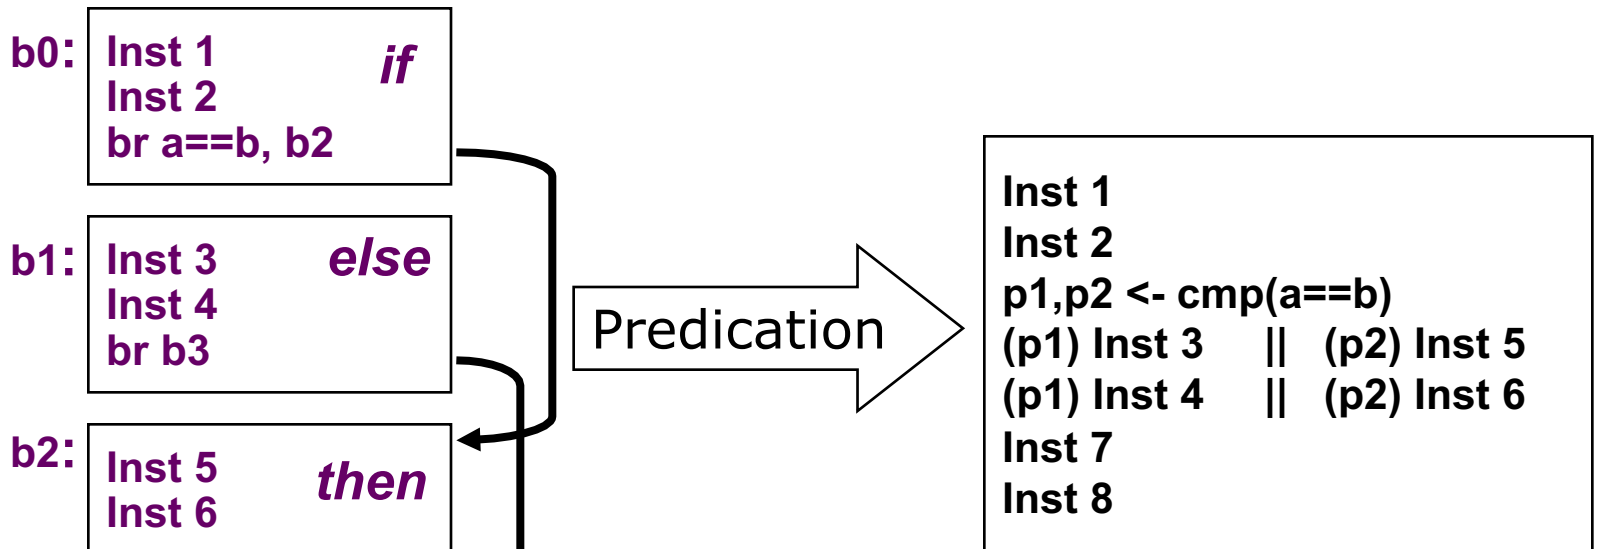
b0: Inst 1
Inst 2
br a==b, b2
if

b1: Inst 3
Inst 4
br b3
else

b2: Inst 5
Inst 6
then

Predication

Inst 1
Inst 2
p1,p2 <- cmp(a==b)
(p1) Inst 3 || (p2) Inst 5
(p1) Inst 4 || (p2) Inst 6
Inst 7
Inst 8